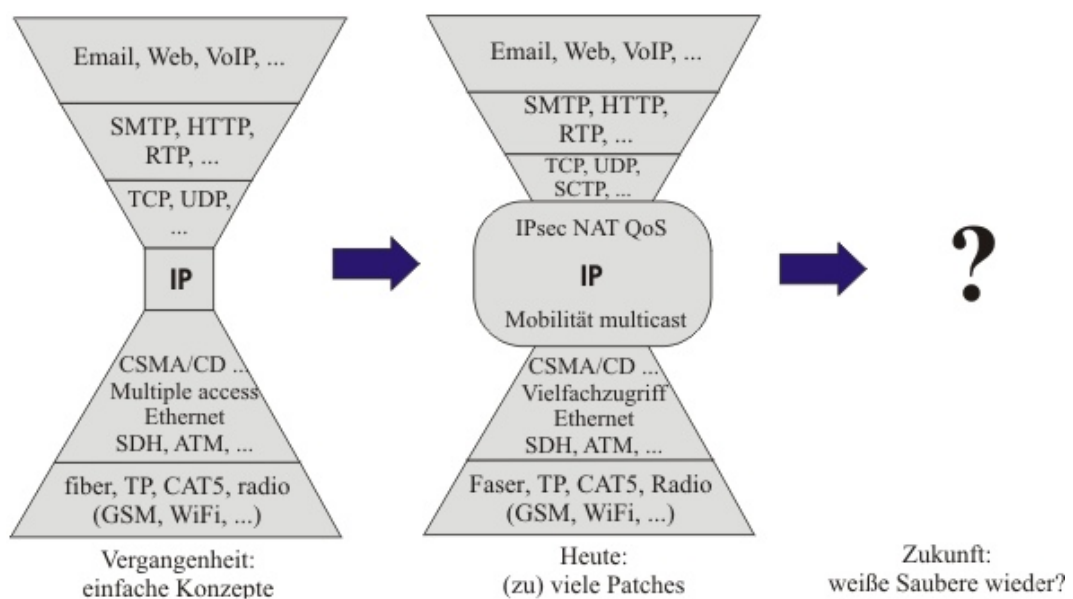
Email, Web, VoIP, ...

SMTP, HTTP, RTP, ...

TCP, UDP, ...

IP

CSMA/CD ... Multiple access Ethernet SDH, ATM, ...

fiber, TP, CAT5, radio (GSM, WiFi, ...)

Vergangenheit: einfache Konzepte

Email, Web, VoIP, ...

SMTP, HTTP, RTP, ...

TCP, UDP, SCTP, ...

IPsec NAT QoS

IP

Mobilität multicast

CSMA/CD ... Vielfachzugriff Ethernet SDH, ATM, ...

Faser, TP, CAT5, Radio (GSM, WiFi, ...)

Heute: (zu) viele Patches

?

Zukunft: weiße Saubere wieder?